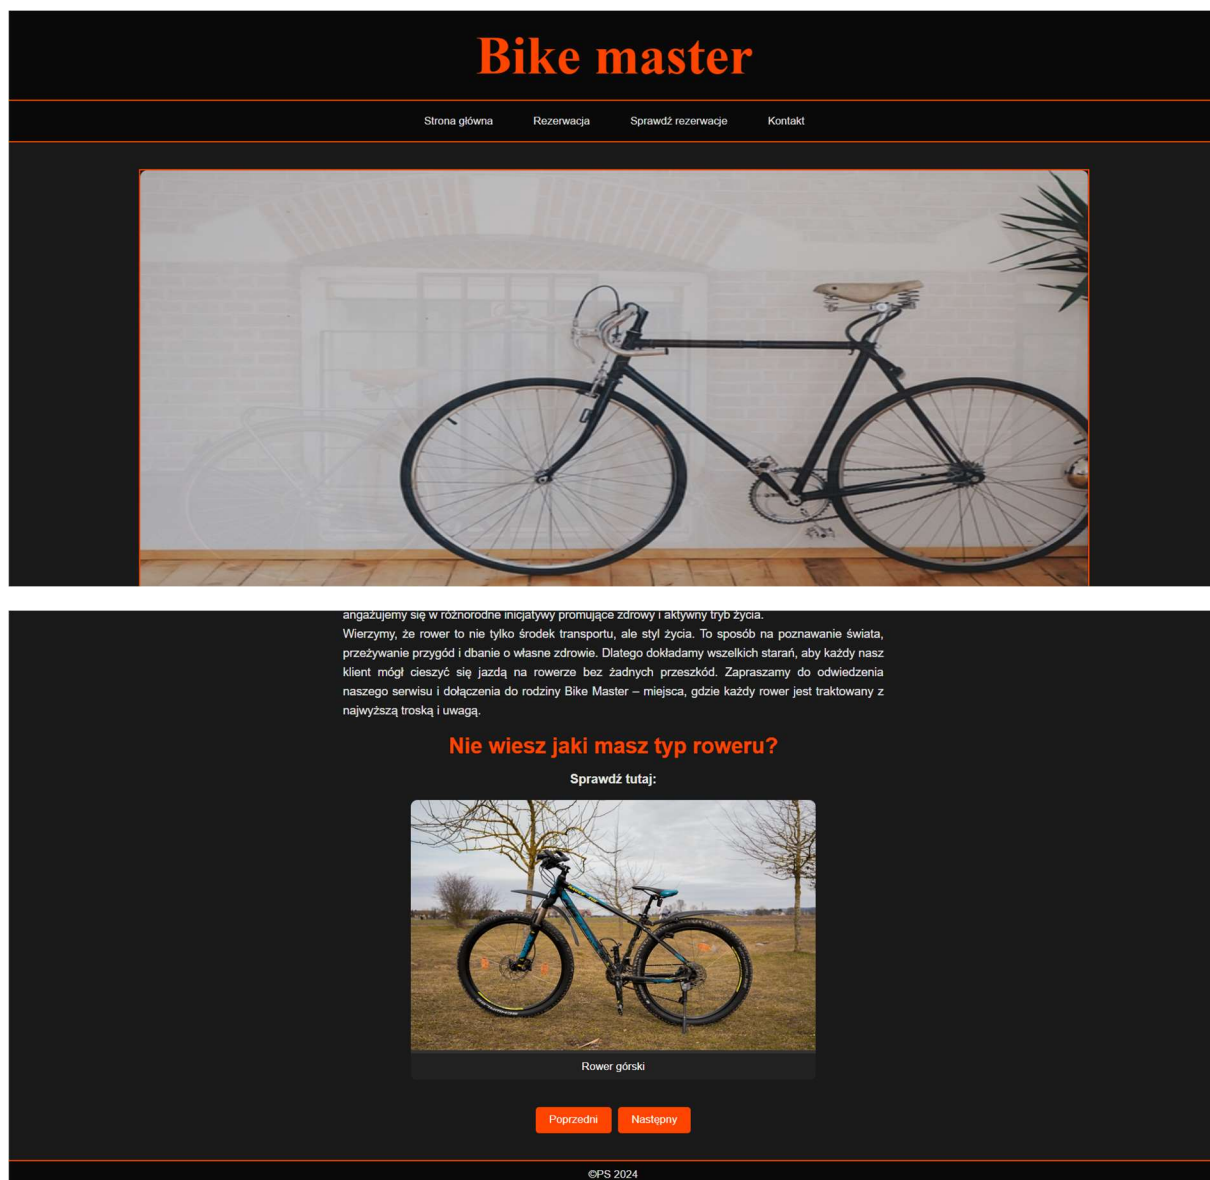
Bike master

Strona główna Rezerwacja Sprawdź rezerwacje Kontakt

angażujemy się w różnorodne inicjatywy promujące zdrowy i aktywny tryb życia.
Wierzymy, że rower to nie tylko środek transportu, ale styl życia. To sposób na poznawanie świata, przeżywanie przygód i dbanie o własne zdrowie. Dlatego dokładamy wszelkich starań, aby każdy nasz klient mógł cieszyć się jazdą na rowerze bez żadnych przeszkód. Zapraszamy do odwiedzenia naszego serwisu i dołączenia do rodziny Bike Master – miejsca, gdzie każdy rower jest traktowany z najwyższą troską i uwagą.

Nie wiesz jaki masz typ roweru?

Sprawdź tutaj:

Rower górski

Poprzedni Następny

©PS 2024